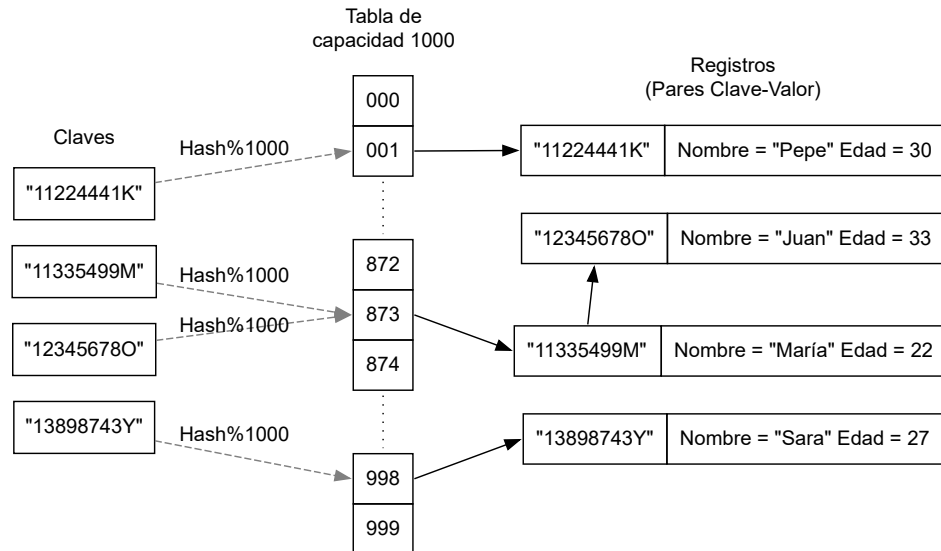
Tabla de capacidad 1000

Registros
(Pares Clave-Valor)

Claves

Hash%1000

"11224441K"

000

001

"11224441K" | Nombre = "Pepe" Edad = 30

"12345678O" | Nombre = "Juan" Edad = 33

"11335499M"

Hash%1000

872

873

Hash%1000

"12345678O"

874

"11335499M" | Nombre = "María" Edad = 22

"13898743Y"

Hash%1000

"13898743Y" | Nombre = "Sara" Edad = 27

998

999